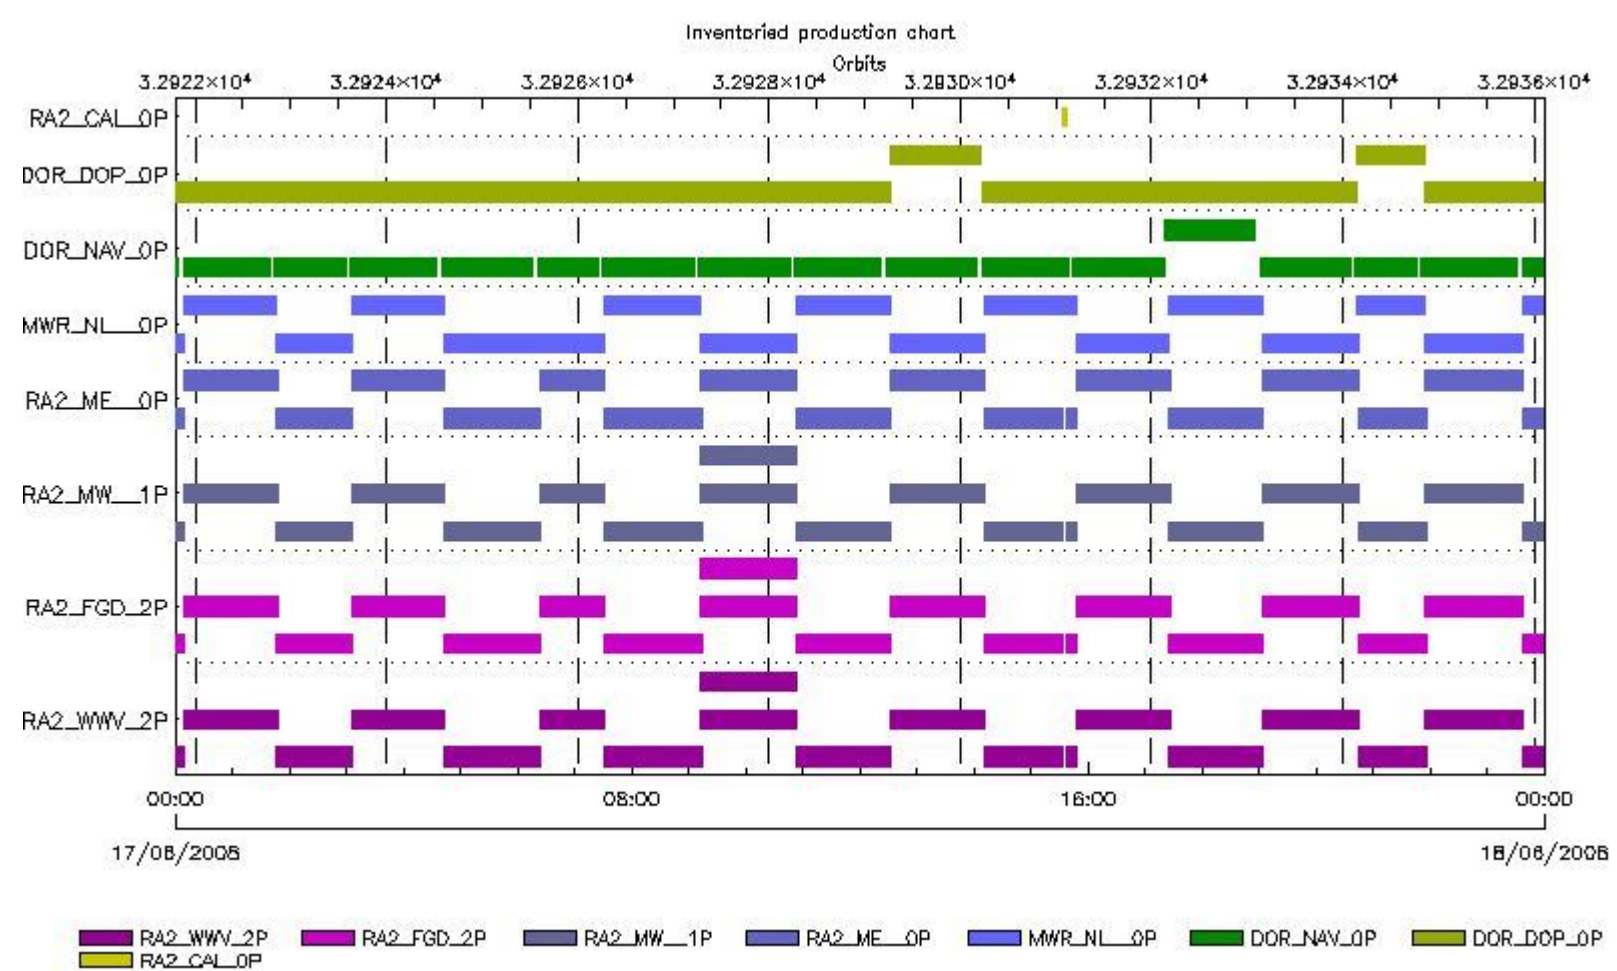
Inventoried production chart

Orbits

$3.2922\times10^4$ $3.2924\times10^4$ $3.2926\times10^4$ $3.2928\times10^4$ $3.2930\times10^4$ $3.2932\times10^4$ $3.2934\times10^4$ $3.2936\times10^4$

RA2_CAL_0P

DOR_DOP_0P

DOR_NAV_0P

MWR_NL__0P

RA2_ME__0P

RA2_MW__1P

RA2_FGD_2P

RA2_WWV_2P

00:00 08:00 16:00 00:00

17/06/2008 18/06/2008

RA2_WWV_2P RA2_FGD_2P RA2_MW__1P RA2_ME__0P MWR_NL__0P DOR_NAV_0P DOR_DOP_0P RA2_CAL_0P